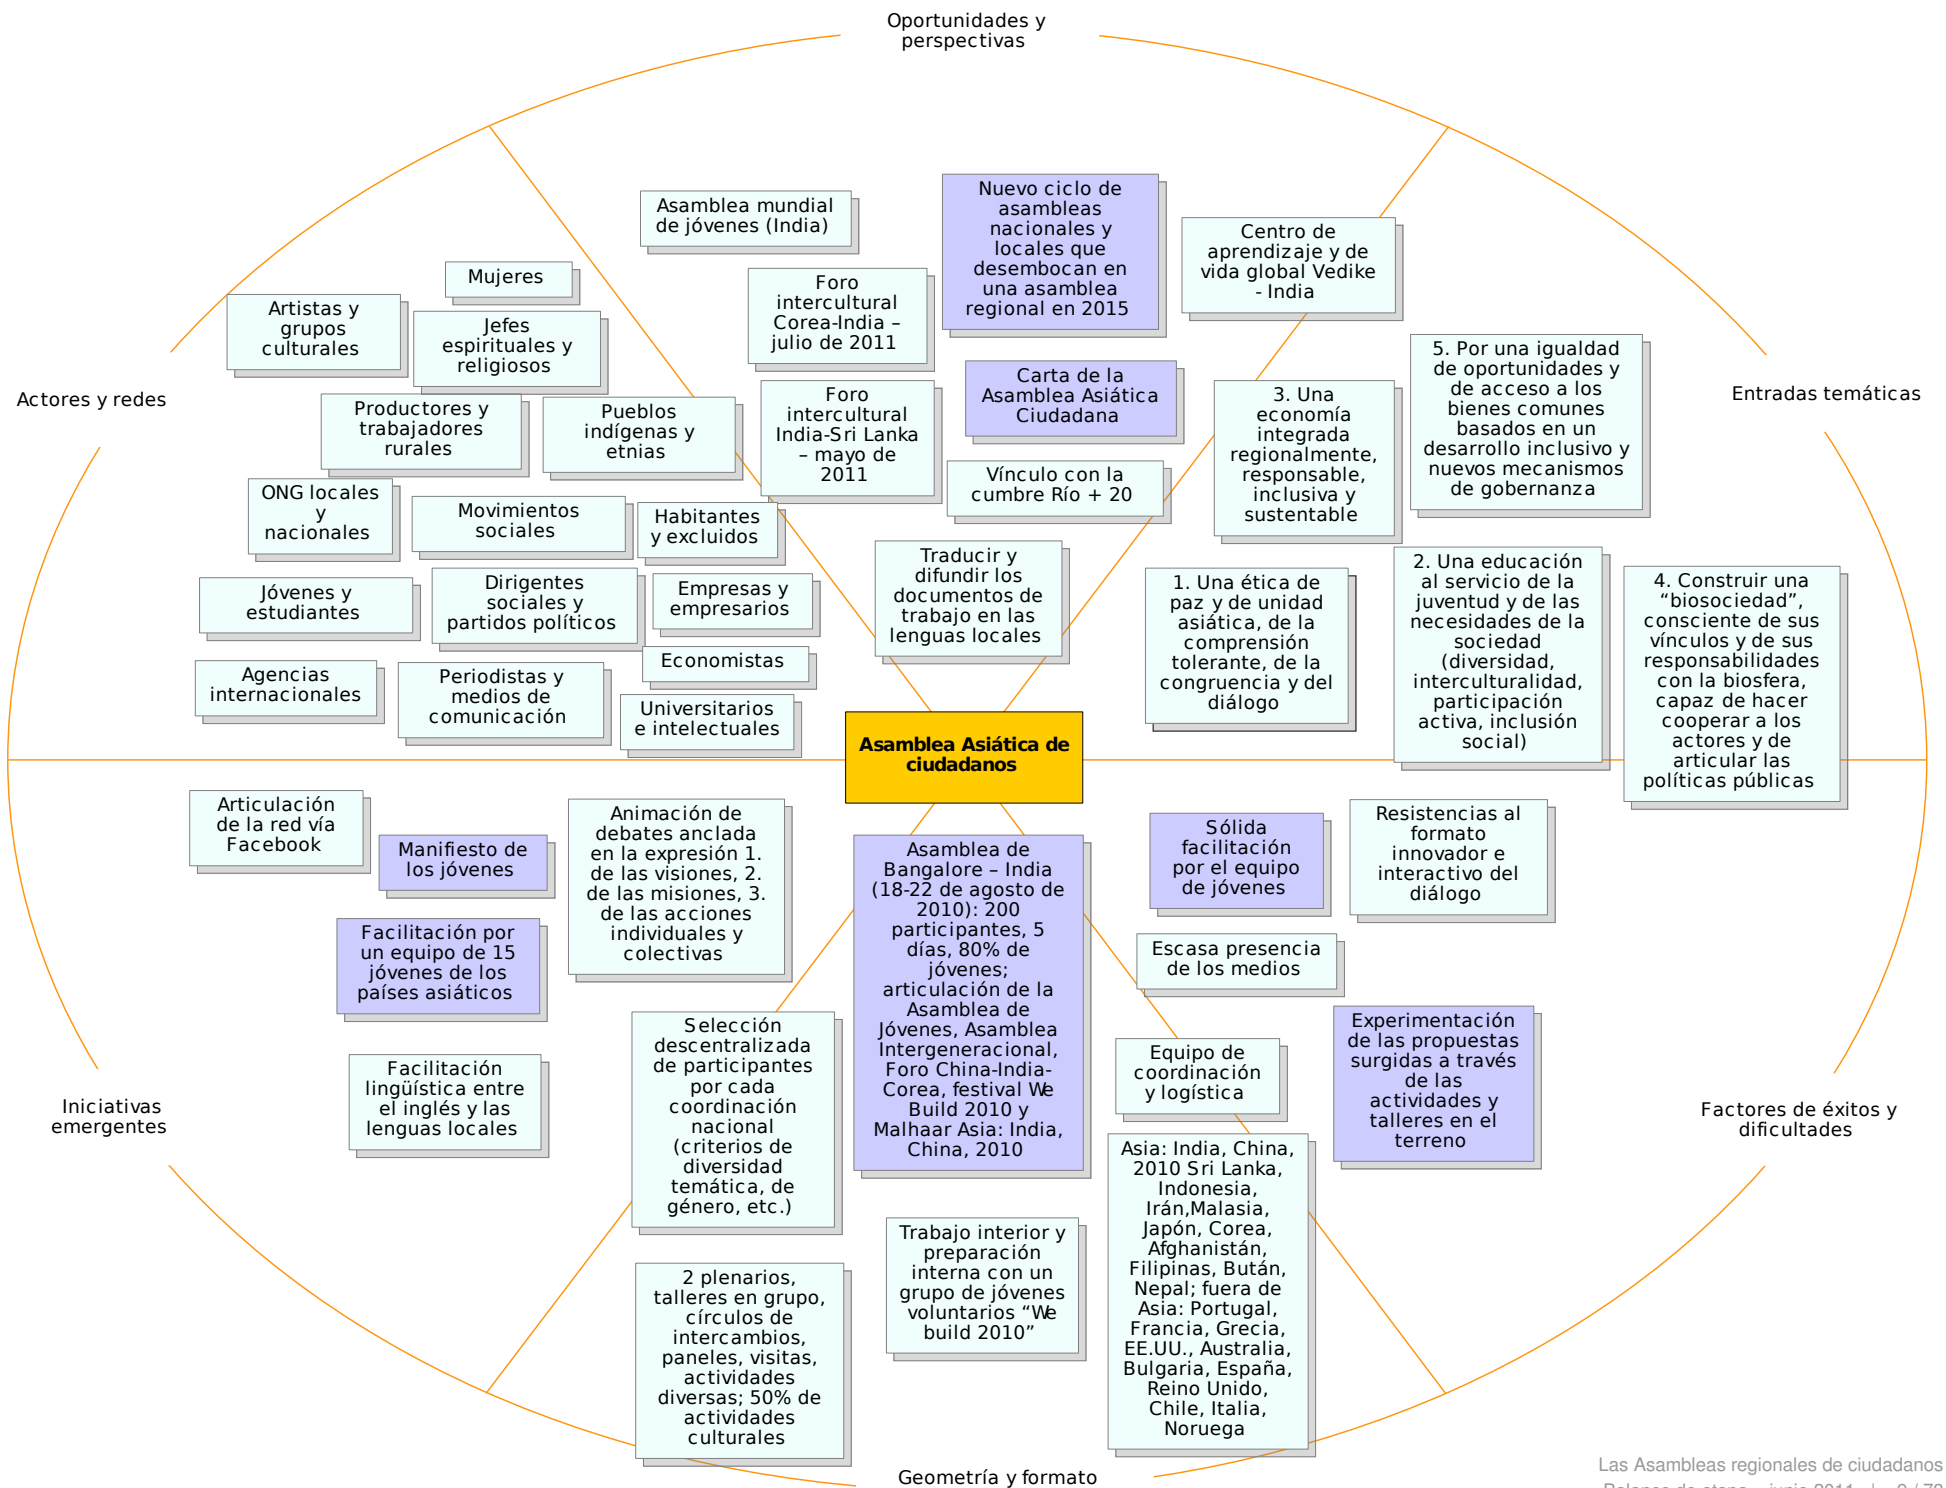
Oportunidades y perspectivas

Actores y redes

Entradas temáticas

Iniciativas emergentes

Factores de éxitos y dificultades

Geometría y formato

Asamblea Asiática de ciudadanos

Asamblea mundial de jóvenes (India)

Nuevo ciclo de asambleas nacionales y locales que desembocan en una asamblea regional en 2015

Centro de aprendizaje y de vida global Vedike - India

Foro intercultural Corea-India – julio de 2011

Carta de la Asamblea Asiática Ciudadana

Foro intercultural India-Sri Lanka – mayo de 2011

Vínculo con la cumbre Río + 20

Traducir y difundir los documentos de trabajo en las lenguas locales

Mujeres

Artistas y grupos culturales

Jefes espirituales y religiosos

Productores y trabajadores rurales

Pueblos indígenas y etnias

ONG locales y nacionales

Movimientos sociales

Habitantes y excluidos

Jóvenes y estudiantes

Dirigentes sociales y partidos políticos

Empresas y empresarios

Economistas

Agencias internacionales

Periodistas y medios de comunicación

Universitarios e intelectuales

5. Por una igualdad de oportunidades y de acceso a los bienes comunes basados en un desarrollo inclusivo y nuevos mecanismos de gobernanza

3. Una economía integrada regionalmente, responsable, inclusiva y sustentable

1. Una ética de paz y de unidad asiática, de la comprensión tolerante, de la congruencia y del diálogo

2. Una educación al servicio de la juventud y de las necesidades de la sociedad (diversidad, interculturalidad, participación activa, inclusión social)

4. Construir una “biosociedad”, consciente de sus vínculos y de sus responsabilidades con la biosfera, capaz de hacer cooperar a los actores y de articular las políticas públicas

Articulación de la red vía Facebook

Manifiesto de los jóvenes

Facilitación por un equipo de 15 jóvenes de los países asiáticos

Facilitación lingüística entre el inglés y las lenguas locales

Animación de debates anclada en la expresión 1. de las visiones, 2. de las misiones, 3. de las acciones individuales y colectivas

Asamblea de Bangalore – India (18-22 de agosto de 2010): 200 participantes, 5 días, 80% de jóvenes; articulación de la Asamblea de Jóvenes, Asamblea Intergeneracional, Foro China-India-Corea, festival We Build 2010 y Malhaar Asia: India, China, 2010

Selección descentralizada de participantes por cada coordinación nacional (criterios de diversidad temática, de género, etc.)

2 plenarios, talleres en grupo, círculos de intercambios, paneles, visitas, actividades diversas; 50% de actividades culturales

Trabajo interior y preparación interna con un grupo de jóvenes voluntarios “We build 2010”

Sólida facilitación por el equipo de jóvenes

Resistencias al formato innovador e interactivo del diálogo

Escasa presencia de los medios

Equipo de coordinación y logística

Experimentación de las propuestas surgidas a través de las actividades y talleres en el terreno

Asia: India, China, 2010 Sri Lanka, Indonesia, Irán,Malasia, Japón, Corea, Afghanistán, Filipinas, Bután, Nepal; fuera de Asia: Portugal, Francia, Grecia, EE.UU., Australia, Bulgaria, España, Reino Unido, Chile, Italia, Noruega

Las Asambleas regionales de ciudadanos
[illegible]